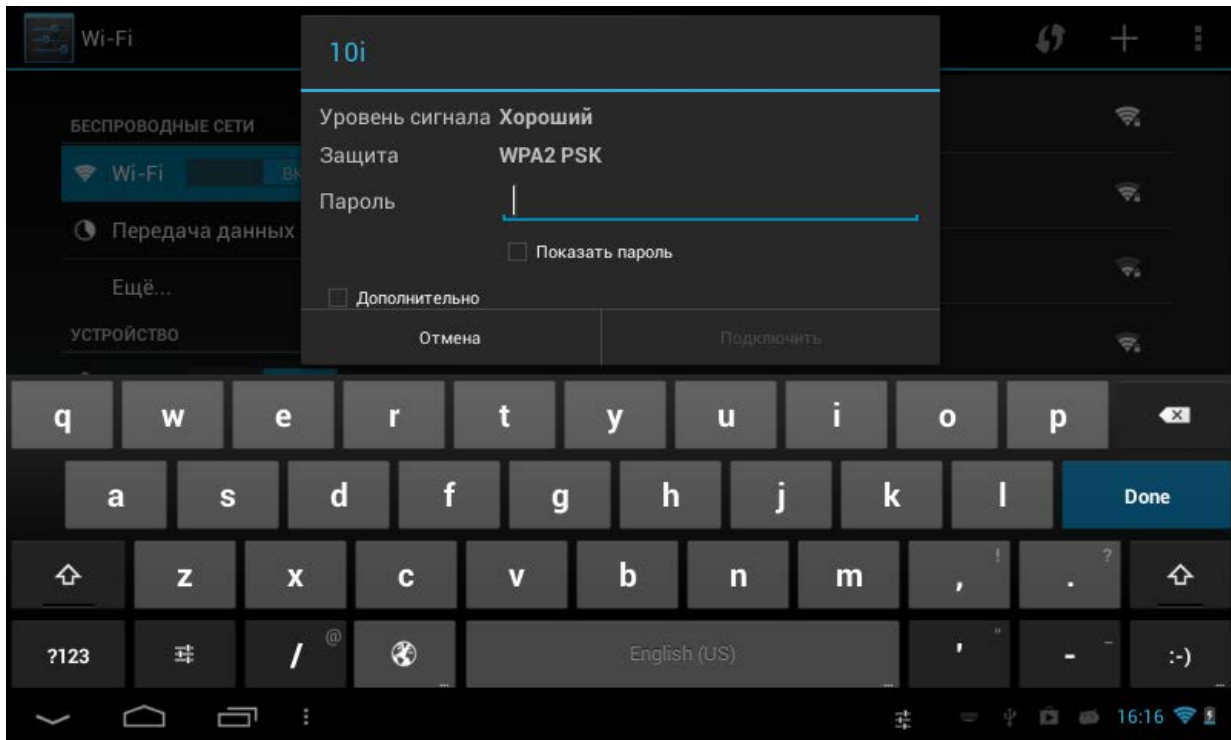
Wi-Fi

БЕСПРОВОДНЫЕ СЕТИ

Wi-Fi ВК

Передача данных

Ещё...

УСТРОЙСТВО

10i

Уровень сигнала Хороший

Защита WPA2 PSK

Пароль

Показать пароль

Дополнительно

Отмена

Подключить

q w e r t y u i o p

a s d f g h j k l Done

z x c v b n m , ! . ?

?123 / @ English (US) ' " - _ :-)

16:16